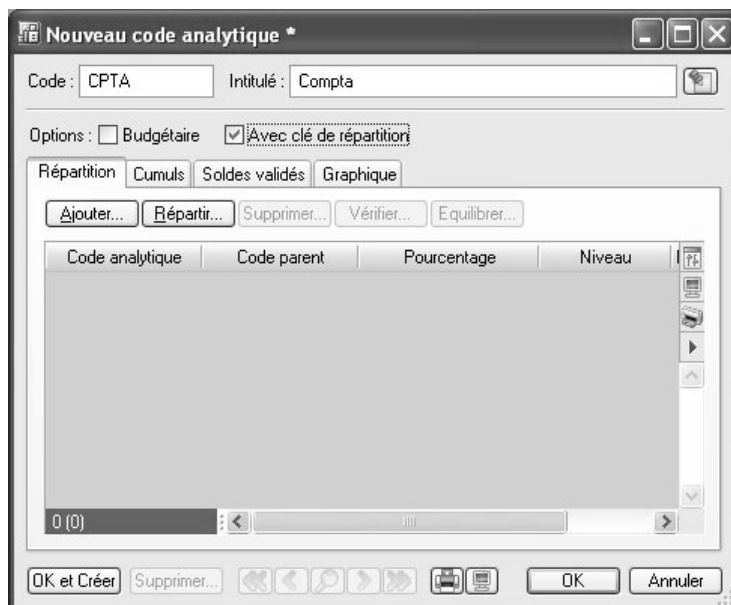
Nouveau code analytique *

Code : CPTA

Intitulé : Compta

Options : Budgétaire Avec clé de répartition

Répartition Cumuls Soldes validés Graphique

Ajouter... Répartir... Supprimer... Vérifier... Equilibrer...

| Code analytique | Code parent | Pourcentage | Niveau |
|---|---|---|---|

0 (0)

OK et Créer Supprimer... OK Annuler